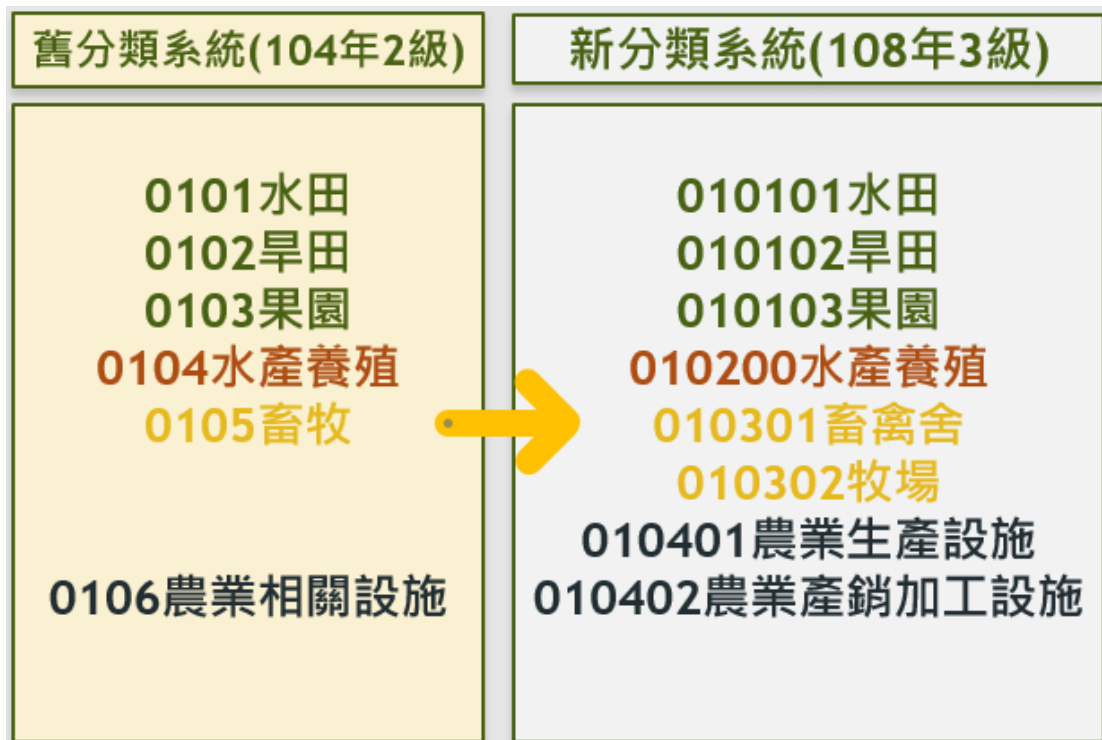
舊分類系統(104年2級)

0101水田
0102旱田
0103果園
0104水產養殖
0105畜牧

0106農業相關設施

新分類系統(108年3級)

010101水田
010102旱田
010103果園
010200水產養殖
010301畜禽舍
010302牧場
010401農業生產設施
010402農業產銷加工設施